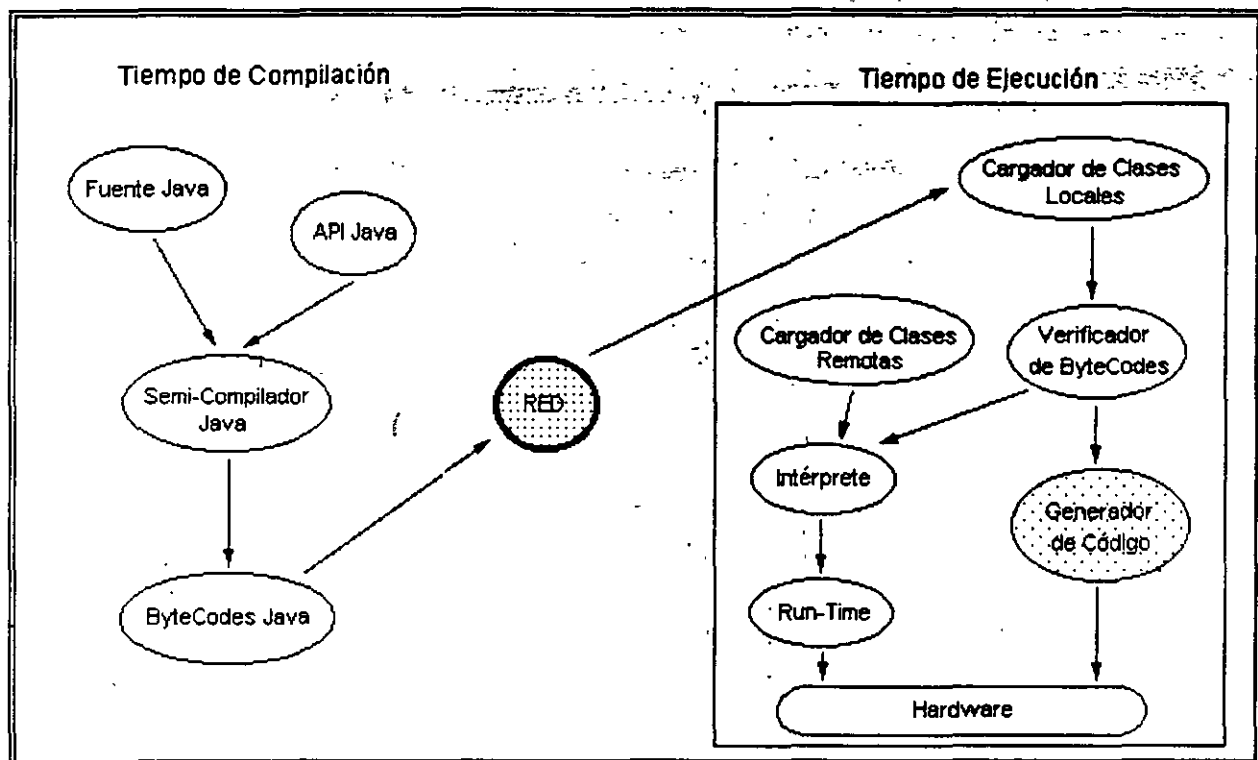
Tiempo de Compilación

Tiempo de Ejecución

Fuente Java

API Java

Semi-Compilador Java

ByteCodes Java

RED

Cargador de Clases Locales

Cargador de Clases Remotas

Verificador de ByteCodes

Intérprete

Generador de Código

Run-Time

Hardware